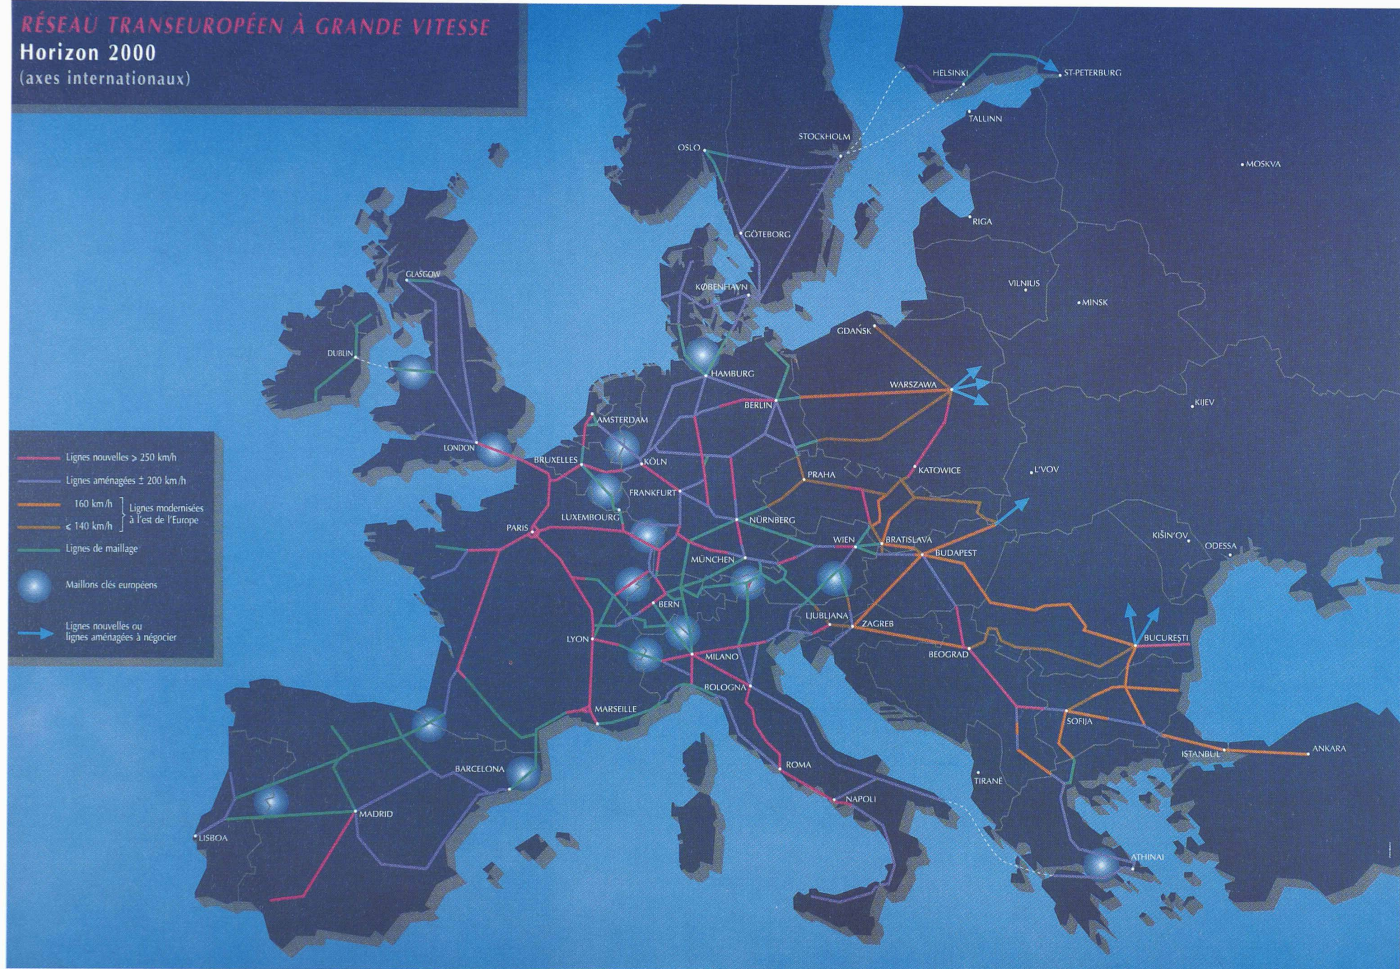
RÉSEAU TRANSEUROPÉEN À GRANDE VITESSE
Horizon 2000
(axes internationaux)

Lignes nouvelles > 250 km/h
Lignes aménagées ± 200 km/h
160 km/h
< 140 km/h
Lignes modernisées à l'est de l'Europe
Lignes de maillage
Maillons clés européens
Lignes nouvelles ou lignes aménagées à négocier

HELSINKI
ST-PETERBURG
TALLINN
STOCKHOLM
OSLO
MOSKVA
GÖTEBORG
RIGA
GLASGOW
KØBENHAVN
VILNIUS
MINSK
DUBLIN
GDAŃSK
HAMBURG
WARSZAWA
BERLIN
KIEV
AMSTERDAM
LONDON
BRUXELLES
KÖLN
PRAHA
KATOWICE
L'VOV
FRANKFURT
LUXEMBOURG
NÜRNBERG
PARIS
WIEN
BRATISLAVA
KIŠIN'OV
ODESSA
BUDAPEST
MÜNCHEN
BERN
LJUBLJANA
ZAGREB
LYON
BUCUREŞTI
MILANO
BEOGRAD
BOLOGNA
MARSEILLE
SOFIJA
ISTANBUL
ANKARA
BARCELONA
ROMA
TIRANE
NAPOLI
MADRID
LISBOA
ATHINAI